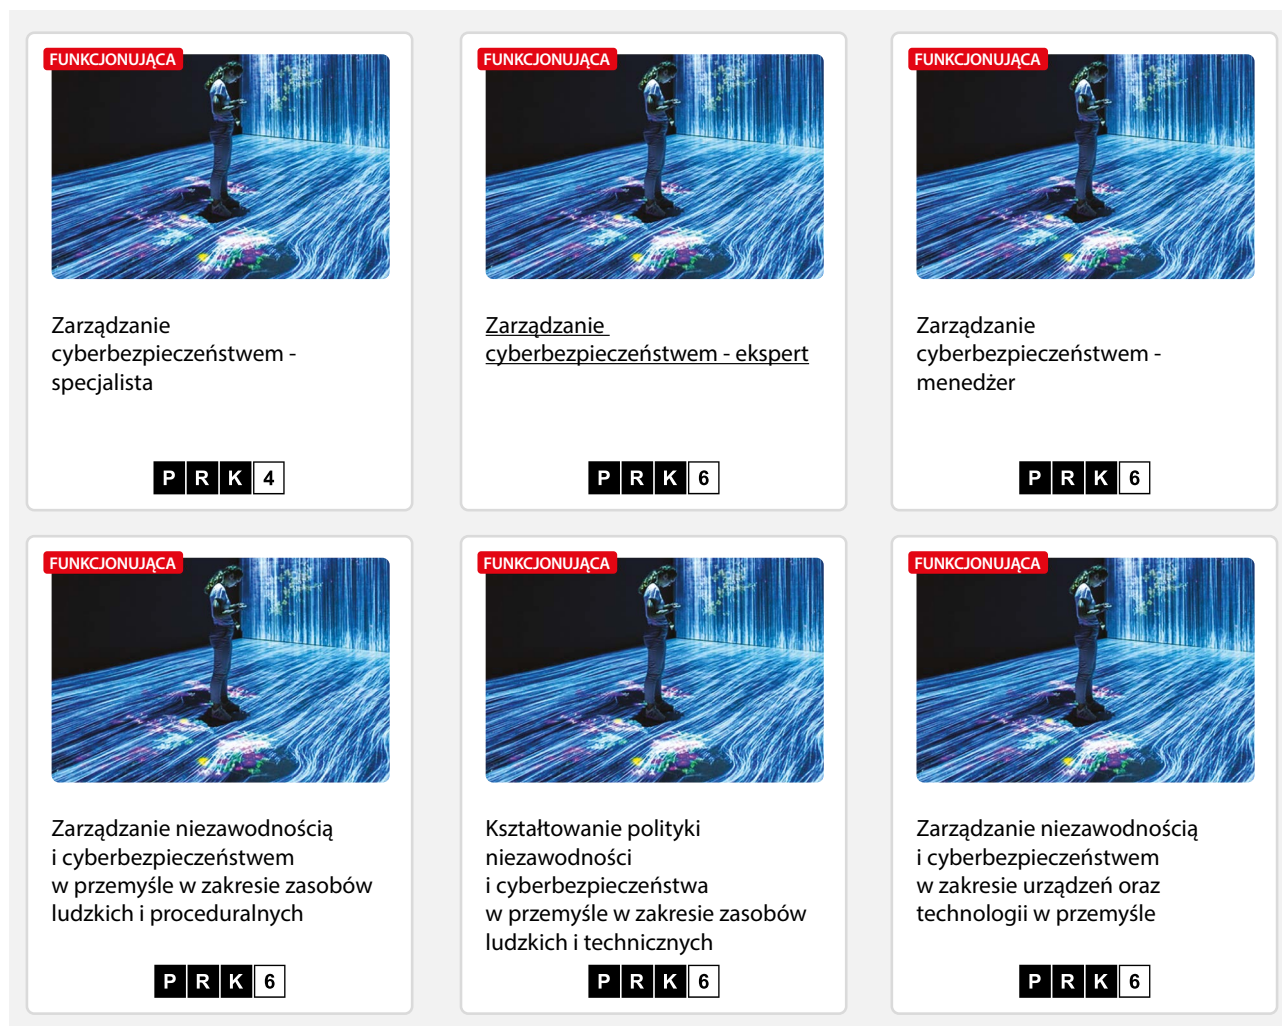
FUNKCJONUJĄCA

Zarządzanie cyberbezpieczeństwem - specjalista

P R K 4

FUNKCJONUJĄCA

Zarządzanie cyberbezpieczeństwem - ekspert

P R K 6

FUNKCJONUJĄCA

Zarządzanie cyberbezpieczeństwem - menedżer

P R K 6

FUNKCJONUJĄCA

Zarządzanie niezawodnością i cyberbezpieczeństwem w przemyśle w zakresie zasobów ludzkich i proceduralnych

P R K 6

FUNKCJONUJĄCA

Kształtowanie polityki niezawodności i cyberbezpieczeństwa w przemyśle w zakresie zasobów ludzkich i technicznych

P R K 6

FUNKCJONUJĄCA

Zarządzanie niezawodnością i cyberbezpieczeństwem w zakresie urządzeń oraz technologii w przemyśle

P R K 6